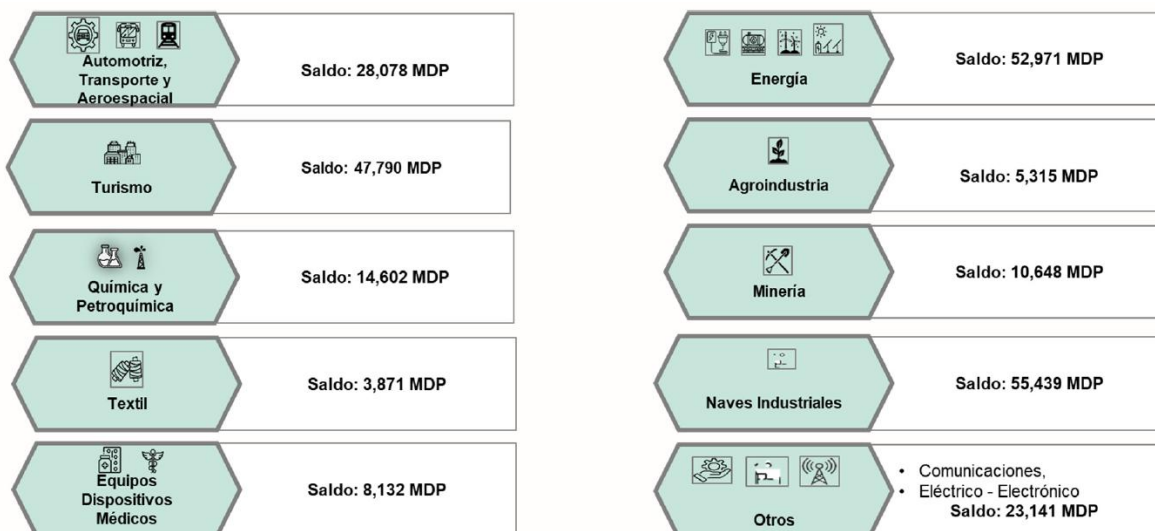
Automotriz, Transporte y Aeroespacial

Saldo: 28,078 MDP

Turismo

Saldo: 47,790 MDP

Química y Petroquímica

Saldo: 14,602 MDP

Textil

Saldo: 3,871 MDP

Equipos Dispositivos Médicos

Saldo: 8,132 MDP

Energía

Saldo: 52,971 MDP

Agroindustria

Saldo: 5,315 MDP

Minería

Saldo: 10,648 MDP

Naves Industriales

Saldo: 55,439 MDP

Otros

• Comunicaciones,
• Eléctrico - Electrónico
Saldo: 23,141 MDP